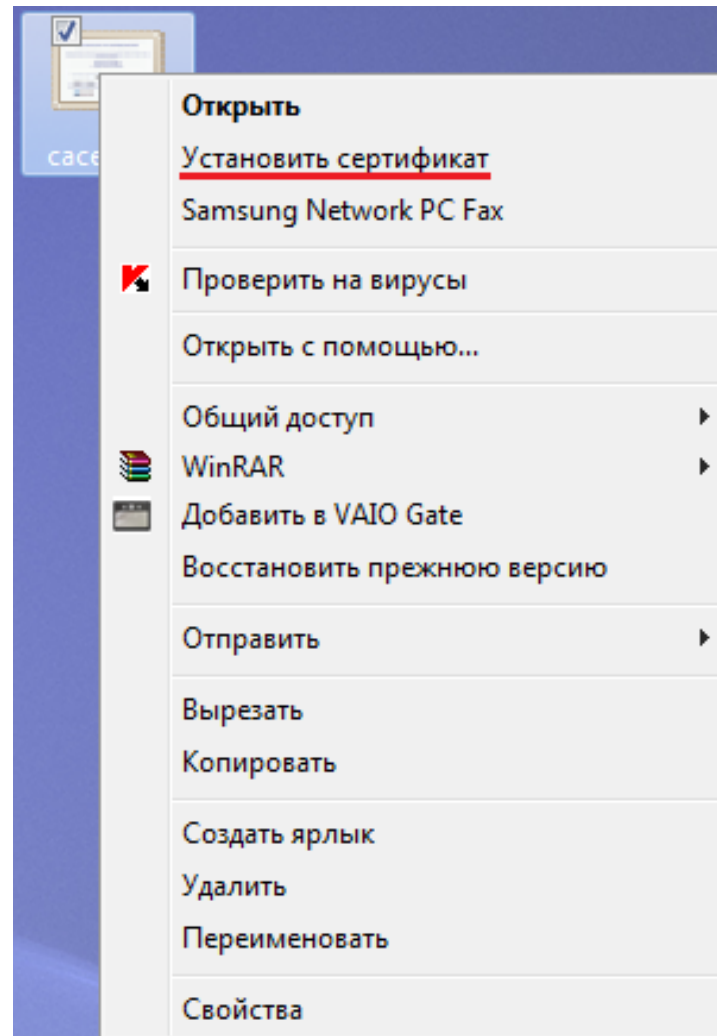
cace

Открыть
Установить сертификат
Samsung Network PC Fax

Проверить на вирусы

Открыть с помощью...

Общий доступ
WinRAR
Добавить в VAIO Gate
Восстановить прежнюю версию

Отправить

Вырезать
Копировать

Создать ярлык
Удалить
Переименовать

Свойства